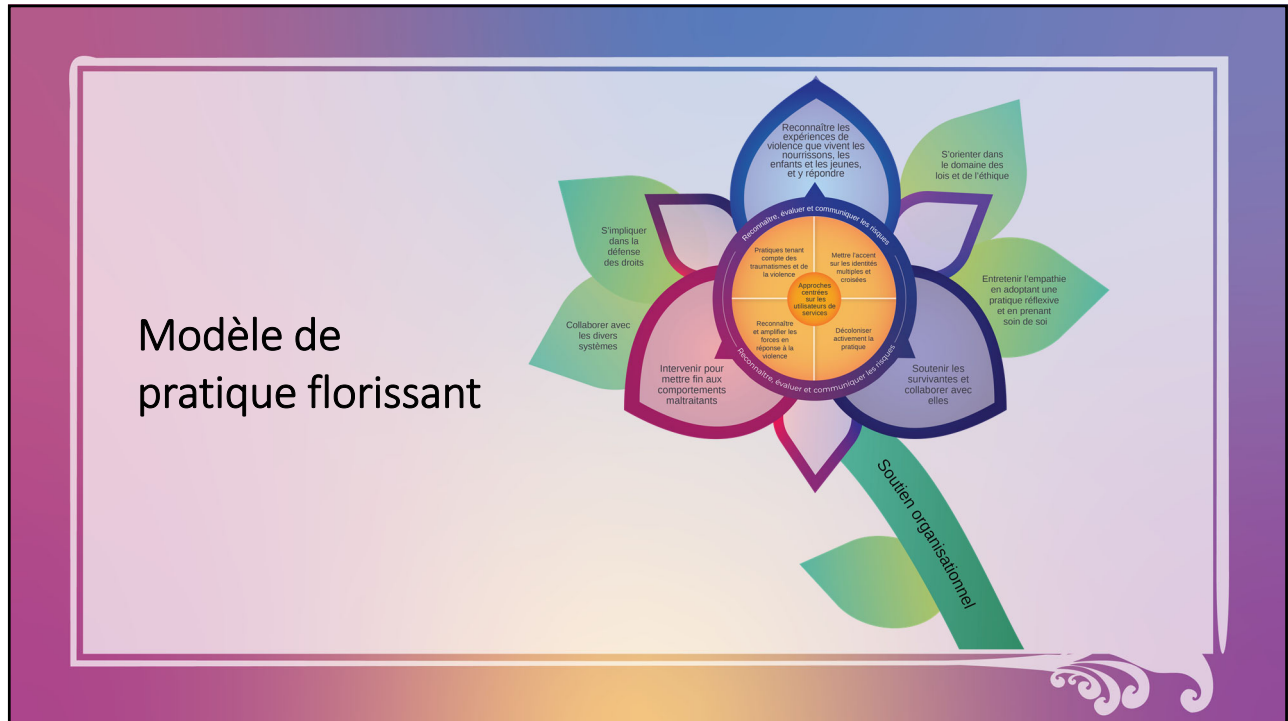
Modèle de pratique florissant

Reconnaître les expériences de violence que vivent les nourrissons, les enfants et les jeunes, et y répondre

S'orienter dans le domaine des lois et de l'éthique

S'impliquer dans la défense des droits

Entretenir l'empathie en adoptant une pratique réflexive et en prenant soin de soi

Collaborer avec les divers systèmes

Reconnaître, évaluer et communiquer les risques

Pratiques tenant compte des traumatismes et de la violence

Mettre l'accent sur les identités multiples et croisées

Approches centrées sur les utilisateurs de services

Reconnaître et amplifier les forces en réponse à la violence

Décoloniser activement la pratique

Reconnaître, évaluer et communiquer les risques

Intervenir pour mettre fin aux comportements maltraitants

Soutenir les survivantes et collaborer avec elles

Soutien organisationnel